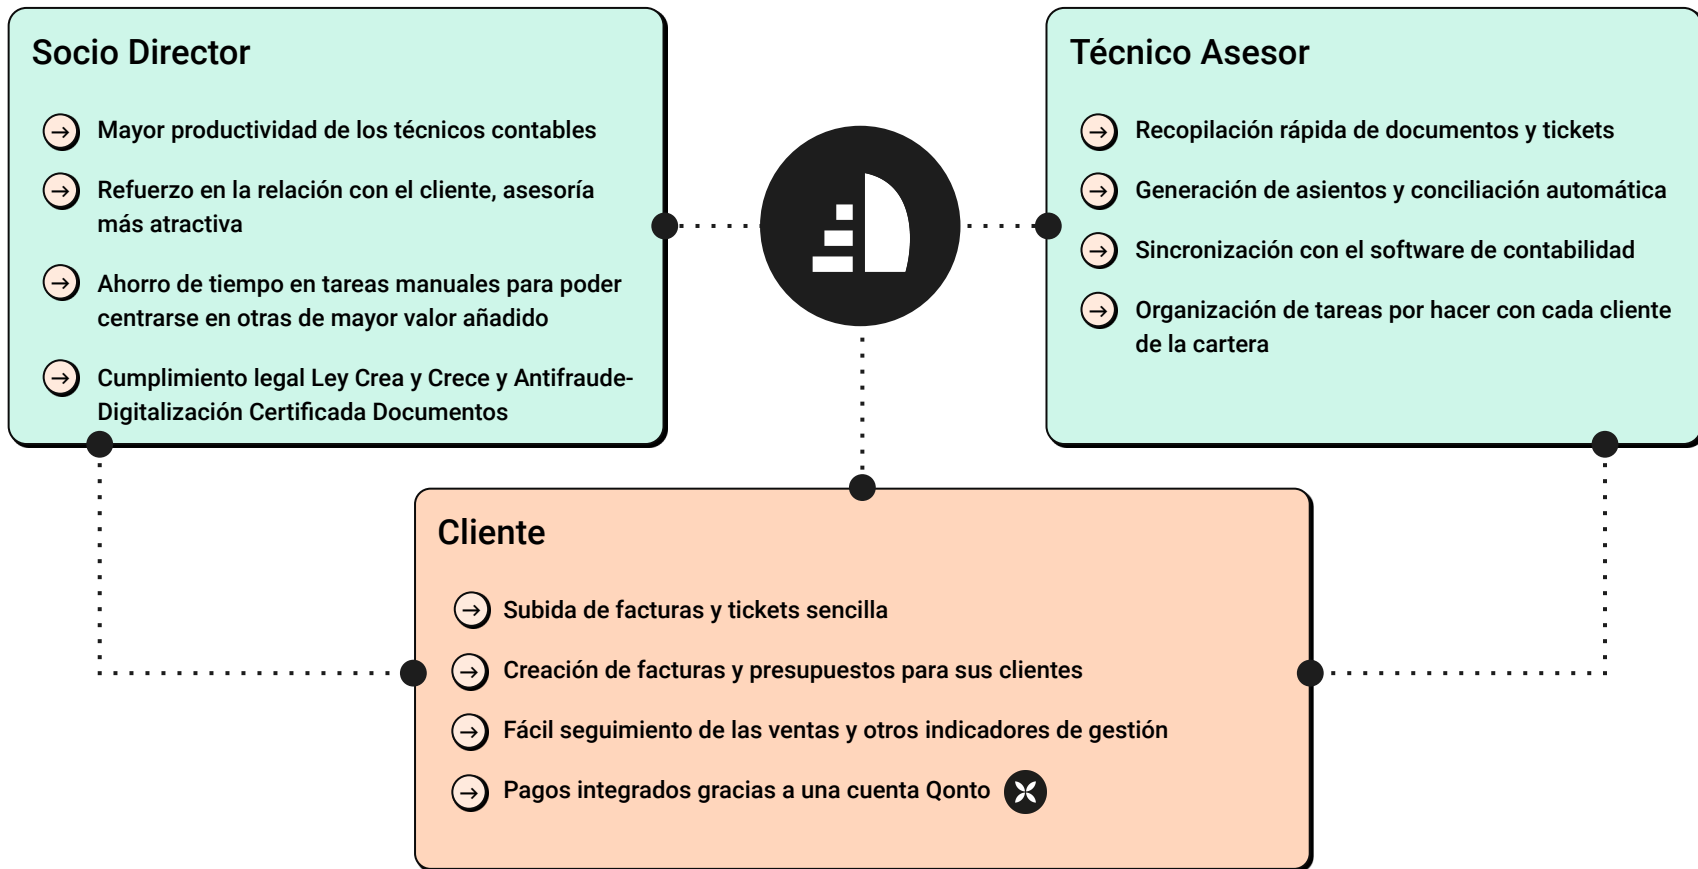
Socio Director

→ Mayor productividad de los técnicos contables

→ Refuerzo en la relación con el cliente, asesoría más atractiva

→ Ahorro de tiempo en tareas manuales para poder centrarse en otras de mayor valor añadido

→ Cumplimiento legal Ley Crea y Crece y Antifraude-Digitalización Certificada Documentos

Técnico Asesor

→ Recopilación rápida de documentos y tickets

→ Generación de asientos y conciliación automática

→ Sincronización con el software de contabilidad

→ Organización de tareas por hacer con cada cliente de la cartera

Cliente

→ Subida de facturas y tickets sencilla

→ Creación de facturas y presupuestos para sus clientes

→ Fácil seguimiento de las ventas y otros indicadores de gestión

→ Pagos integrados gracias a una cuenta Qonto